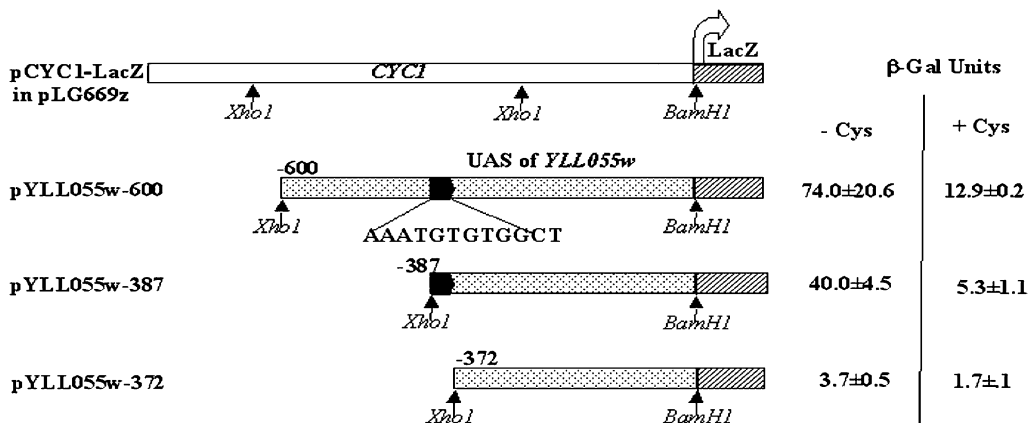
pCYC1-LacZ in pLG669z

CYC1

LacZ

β-Gal Units

XhoI

XhoI

BamHI

- Cys

+ Cys

-600

UAS of YLL055w

pYLL055w-600

74.0±20.6

12.9±0.2

XhoI

AAATGTGTGGCT

BamHI

-387

pYLL055w-387

40.0±4.5

5.3±1.1

XhoI

BamHI

-372

pYLL055w-372

3.7±0.5

1.7±1

XhoI

BamHI